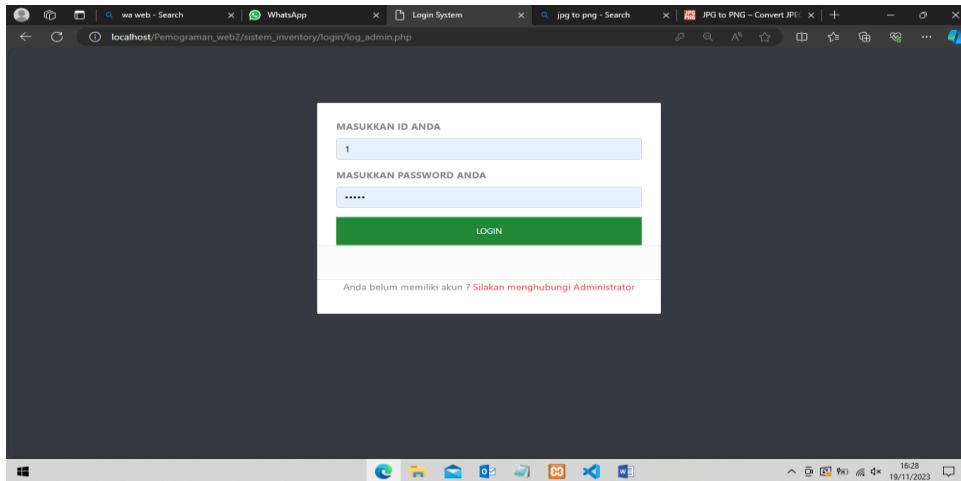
wa web - Search ×
WhatsApp ×
Login System ×
jpg to png - Search ×
JPG to PNG – Convert JPG ×
+

localhost/Pemograman_web2/sistem_inventory/login/log_admin.php

MASUKKAN ID ANDA

1

MASUKKAN PASSWORD ANDA

•••••

LOGIN

Anda belum memiliki akun ? Silakan menghubungi Administrator

16:28
19/11/2023